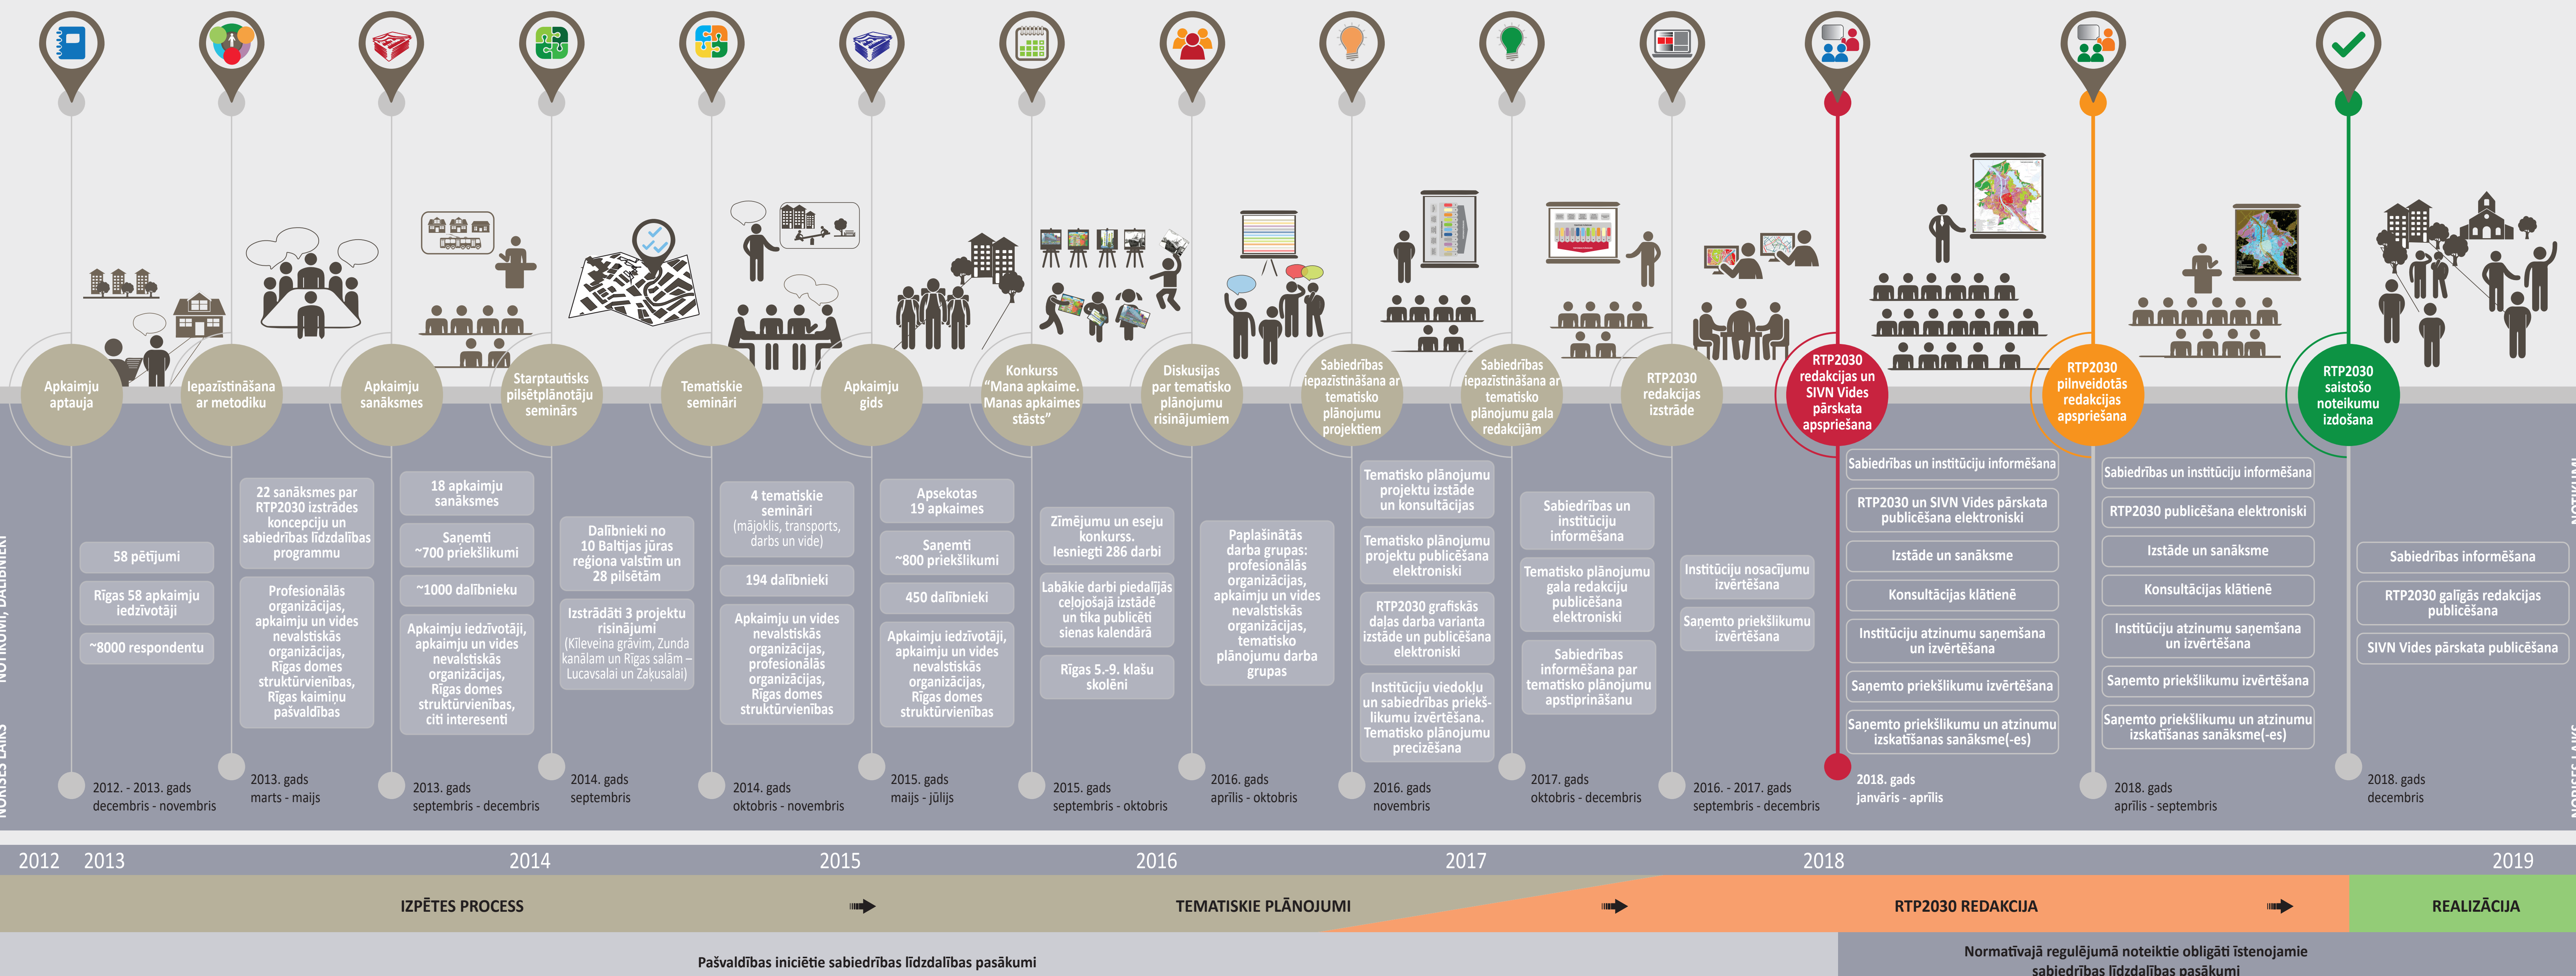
Apkaimju aptauja

58 pētījumi

Rīgas 58 apkaimju iedzīvotāji

~8000 respondentu

2012. - 2013. gads decembris - novembris

Iepazīstināšana ar metodiku

22 sanāksmes par RTP2030 izstrādes koncepciju un sabiedrības līdzdalības programmu

Profesionālās organizācijas, apkaimju un vides nevalstiskās organizācijas, Rīgas domes struktūrvienības, Rīgas kaimiņu pašvaldības

2013. gads marts - maijs

Apkaimju sanāksmes

18 apkaimju sanāksmes

Saņemti ~700 priekšlikumi

~1000 dalībnieku

Apkaimju iedzīvotāji, apkaimju un vides nevalstiskās organizācijas, Rīgas domes struktūrvienības, citi interesenti

2013. gads septembris - decembris

Starptautisks pilsētplānotāju seminārs

Dalībnieki no 10 Baltijas jūras reģiona valstīm un 28 pilsētām

Izstrādāti 3 projektu risinājumi (Ķīleveina grāvim, Zunda kanālam un Rīgas salām – Lucavsalai un Zaķusalai)

2014. gads septembris

Tematiskie semināri

4 tematiskie semināri (mājoklis, transports, darbs un vide)

194 dalībnieki

Apkaimju un vides nevalstiskās organizācijas, profesionālās organizācijas, Rīgas domes struktūrvienības

2014. gads oktobris - novembris

Apkaimju gids

Apsekotas 19 apkaimes

Saņemti ~800 priekšlikumi

450 dalībnieki

Apkaimju iedzīvotāji, apkaimju un vides nevalstiskās organizācijas, Rīgas domes struktūrvienības

2015. gads maijs - jūlijs

Konkurss "Mana apkaime. Manas apkaimes stāsts"

Zīmējumu un eseju konkurss. Iesniegti 286 darbi

Labākie darbi piedalījās ceļojošajā izstādē un tika publicēti sienas kalendārā

Rīgas 5.-9. klašu skolēni

2015. gads septembris - oktobris

Diskusijas par tematisko plānojumu risinājumiem

Paplašinātās darba grupas: profesionālās organizācijas, apkaimju un vides nevalstiskās organizācijas, tematisko plānojumu darba grupas

2016. gads aprīlis - oktobris

Sabiedrības iepazīstināšana ar tematisko plānojumu projektiem

Tematisko plānojumu projektu izstāde un konsultācijas

Tematisko plānojumu projektu publicēšana elektroniski

RTP2030 grafiskās daļas darba varianta izstāde un publicēšana elektroniski

Institūciju viedokļu un sabiedrības priekšlikumu izvērtēšana. Tematisko plānojumu precizēšana

2016. gads novembris

Sabiedrības iepazīstināšana ar tematisko plānojumu gala redakcijām

Sabiedrības un institūciju informēšana

Tematisko plānojumu gala redakciju publicēšana elektroniski

Sabiedrības informēšana par tematisko plānojumu apstiprināšanu

2017. gads oktobris - decembris

RTP2030 redakcijas izstrāde

Institūciju nosacījumu izvērtēšana

Saņemto priekšlikumu izvērtēšana

2016. - 2017. gads septembris - decembris

RTP2030 redakcijas un SIVN Vides pārskata apspriešana

Sabiedrības un institūciju informēšana

RTP2030 un SIVN Vides pārskata publicēšana elektroniski

Izstāde un sanāksme

Konsultācijas klātienē

Institūciju atzinumu saņemšana un izvērtēšana

Saņemto priekšlikumu izvērtēšana

Saņemto priekšlikumu un atzinumu izskatīšanas sanāksme(-es)

2018. gads janvāris - aprīlis

RTP2030 pilnveidotās redakcijas apspriešana

Sabiedrības un institūciju informēšana

RTP2030 publicēšana elektroniski

Izstāde un sanāksme

Konsultācijas klātienē

Institūciju atzinumu saņemšana un izvērtēšana

Saņemto priekšlikumu izvērtēšana

Saņemto priekšlikumu un atzinumu izskatīšanas sanāksme(-es)

2018. gads aprīlis - septembris

RTP2030 saistošo noteikumu izdošana

Sabiedrības informēšana

RTP2030 galīgās redakcijas publicēšana

SIVN Vides pārskata publicēšana

2018. gads decembris

NORISES LAIKS NOTIKUMI, DALĪBNIEKI

2012 2013 2014 2015 2016 2017 2018 2019

IZPĒTES PROCESS

TEMATISKIE PLĀNOJUMI

RTP2030 REDAKCIJA

REALIZĀCIJA

Pašvaldības iniciētie sabiedrības līdzdalības pasākumi

Normatīvajā regulējumā noteiktie obligāti īstenojamie sabiedrības līdzdalības pasākumi